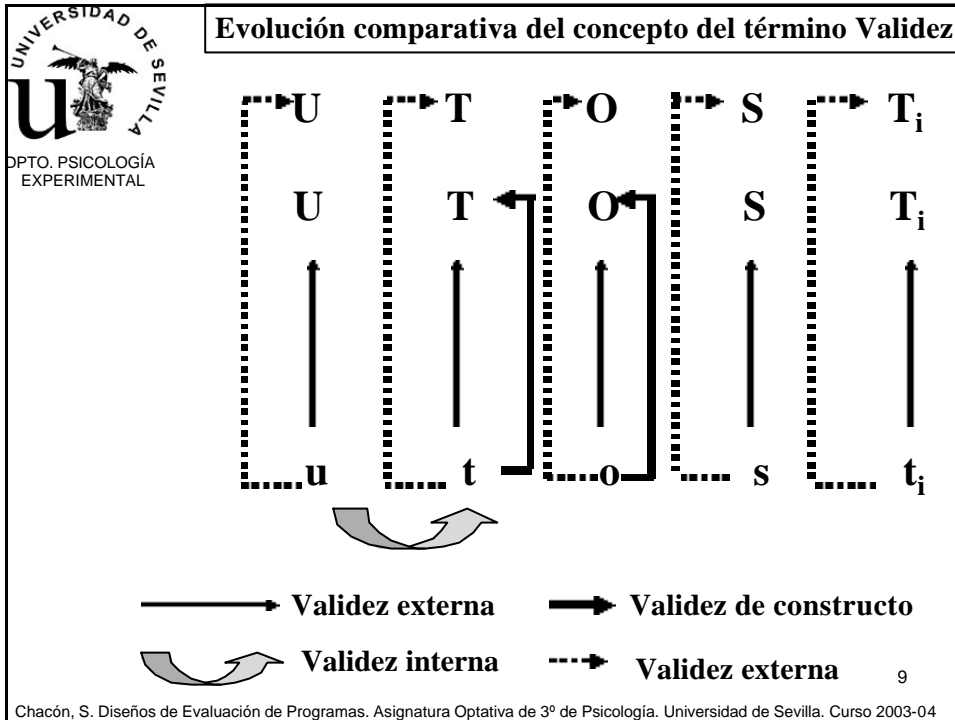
UNIVERSIDAD DE SEVILLA

DPTO. PSICOLOGÍA EXPERIMENTAL

Evolución comparativa del concepto del término Validez

U T O S $T_i$

U T O S $T_i$

u t o s $t_i$

Validez externa

Validez de constructo

Validez interna

Validez externa

9

Chacón, S. Diseños de Evaluación de Programas. Asignatura Optativa de 3º de Psicología. Universidad de Sevilla. Curso 2003-04